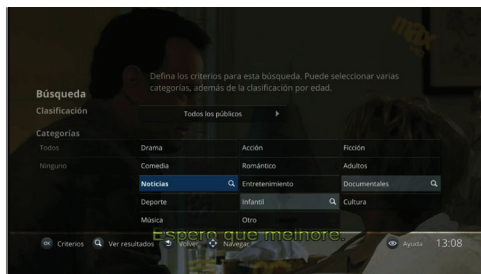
Búsqueda

Defina los criterios para esta búsqueda. Puede seleccionar varias categorías, además de la clasificación por edad.

Clasificación

Todos los públicos

Categorías

Todos

Ninguno

| | | |
|---|---|---|
| Drama | Acción | Ficción |
| Comedia | Romántico | Adultos |
| Noticias | Entretenimiento | Documentales |
| Deporte | Infantil | Cultura |
| Música | Otro | |

Espero que melhore

OK Criterios Ver resultados Volver Navegar

Ayuda 13:08